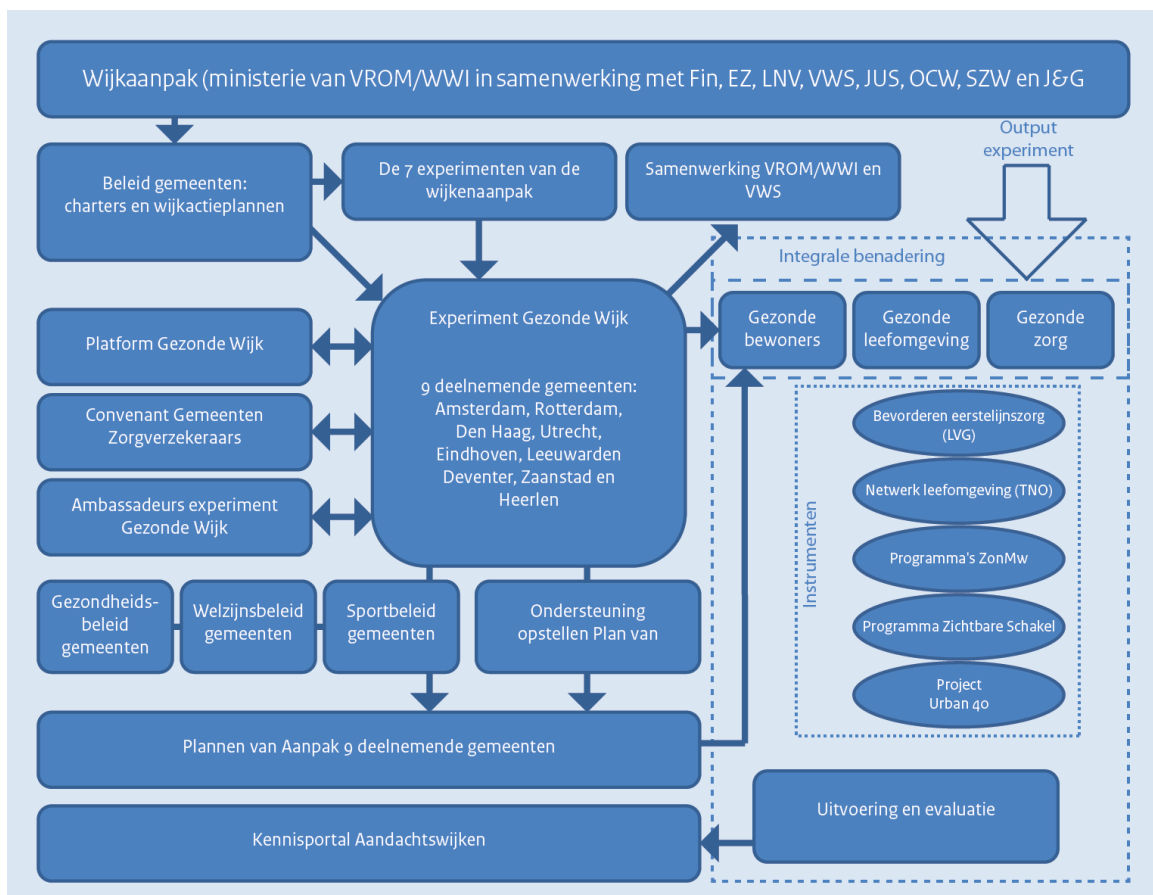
Wijkaanpak (ministerie van VROM/WWI in samenwerking met Fin, EZ, LNV, VWS, JUS, OCW, SZW en J&G

Beleid gemeenten: charters en wijkactieplannen

De 7 experimenten van de wijkenaanpak

Samenwerking VROM/WWI en VWS

Output experiment

Integrale benadering

Experiment Gezonde Wijk

9 deelnemende gemeenten: Amsterdam, Rotterdam, Den Haag, Utrecht, Eindhoven, Leeuwarden Deventer, Zaanstad en Heerlen

Gezonde bewoners

Gezonde leefomgeving

Gezonde zorg

Platform Gezonde Wijk

Convenant Gemeenten Zorgverzekeraars

Ambassadeurs experiment Gezonde Wijk

Instrumenten

Bevorderen eerstelijnszorg (LVG)

Netwerk leefomgeving (TNO)

Programma's ZonMw

Programma Zichtbare Schakel

Project Urban 40

Gezondheidsbeleid gemeenten

Welzijnsbeleid gemeenten

Sportbeleid gemeenten

Ondersteuning opstellen Plan van

Plannen van Aanpak 9 deelnemende gemeenten

Uitvoering en evaluatie

Kennisportal Aandachtswijken